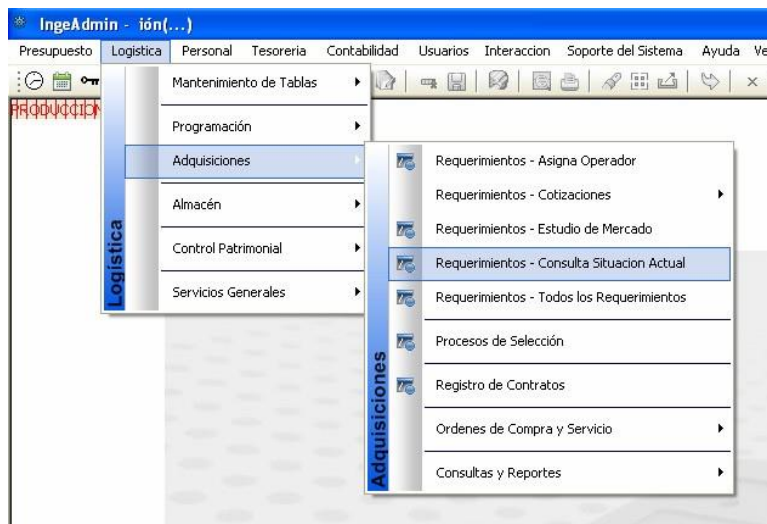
IngeAdmin - ión(...)

Presupuesto Logistica Personal Tesoreria Contabilidad Usuarios Interaccion Soporte del Sistema Ayuda Ve

PRODUCCION

Logística

Mantenimiento de Tablas
Programación
Adquisiciones
Almacén
Control Patrimonial
Servicios Generales

Adquisiciones

Requerimientos - Asigna Operador
Requerimientos - Cotizaciones
Requerimientos - Estudio de Mercado
Requerimientos - Consulta Situacion Actual
Requerimientos - Todos los Requerimientos
Procesos de Selección
Registro de Contratos
Ordenes de Compra y Servicio
Consultas y Reportes